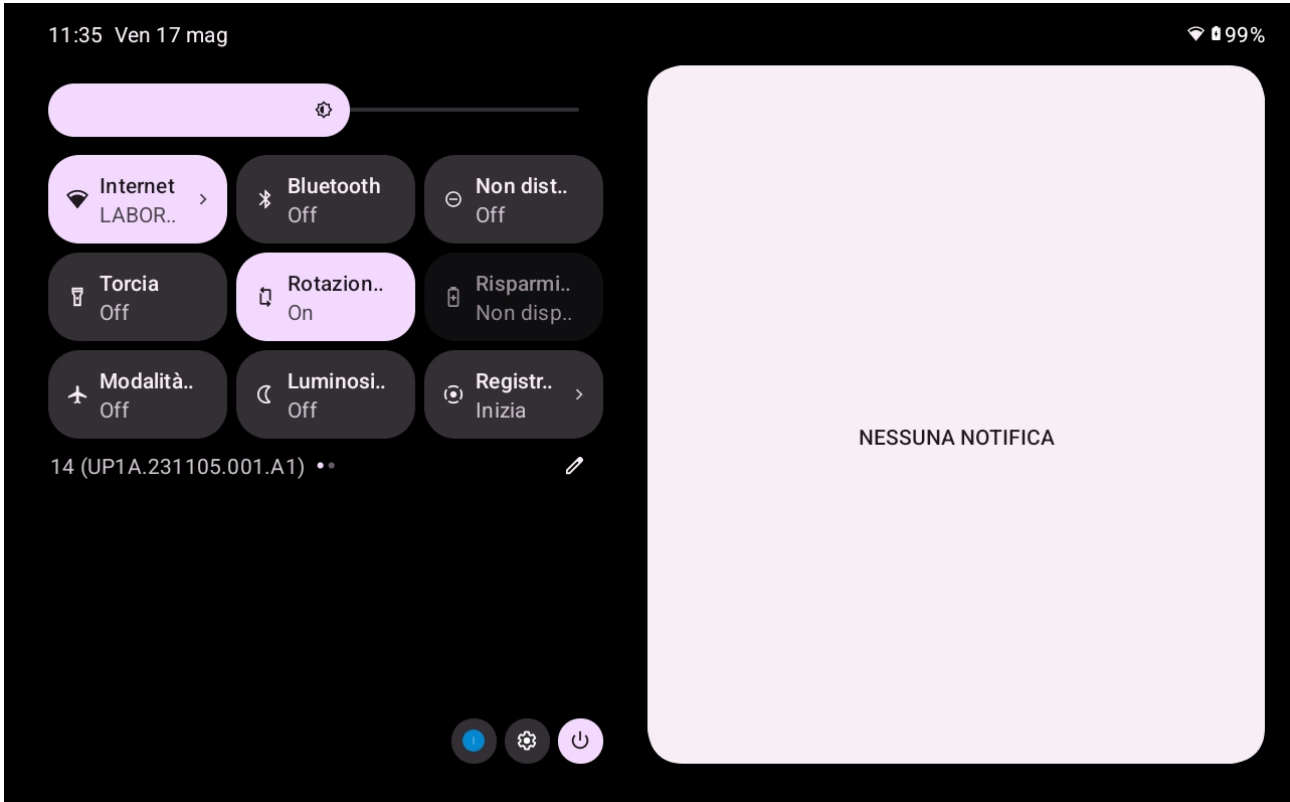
11:35 Ven 17 mag

99%

Internet
LABOR..

Bluetooth
Off

Non dist..
Off

Torcia
Off

Rotazion..
On

Risparmi..
Non disp..

Modalità..
Off

Luminosi..
Off

Registr..
Inizia

14 (UP1A.231105.001.A1)

NESSUNA NOTIFICA